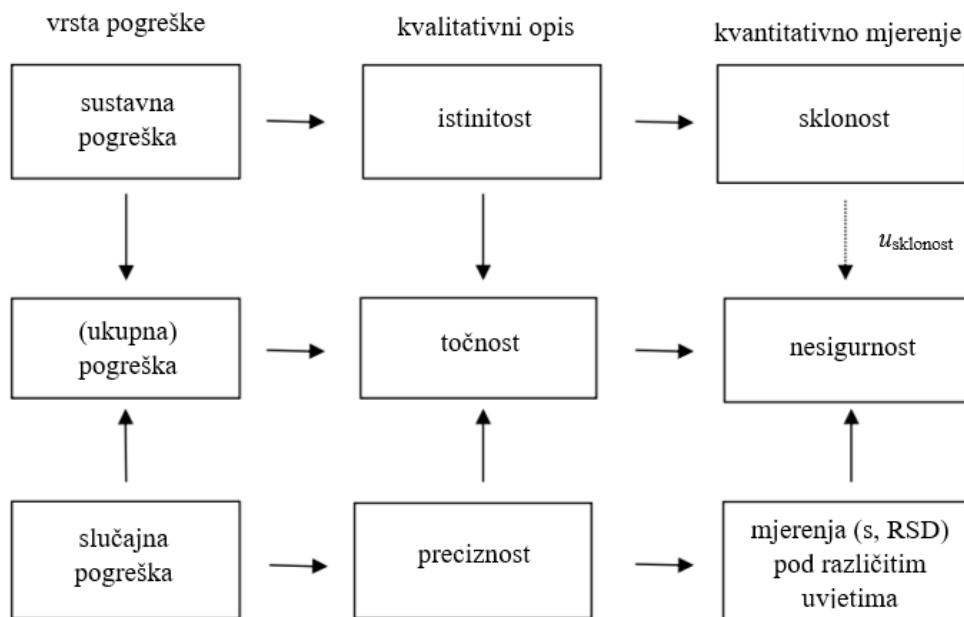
vrsta pogreške

kvalitativni opis

kvantitativno mjerenje

sustavna pogreška

istinitost

sklonost

$u_{\text{sklonost}}$

(ukupna) pogreška

točnost

nesigurnost

slučajna pogreška

preciznost

mjerenja (s, RSD) pod različitim uvjetima